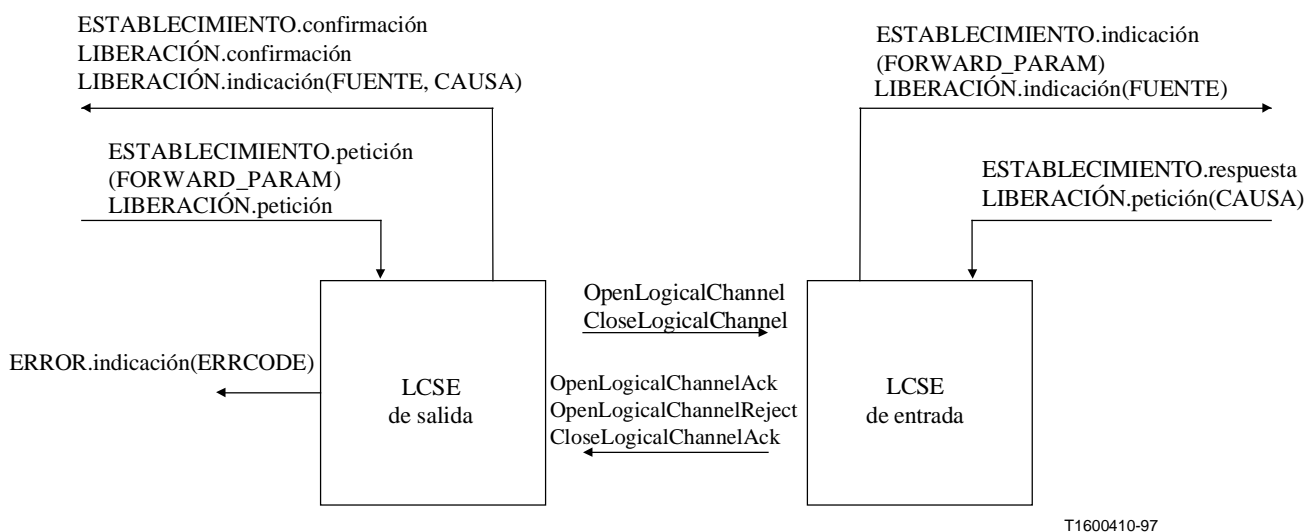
ESTABLECIMIENTO.confirmación
LIBERACIÓN.confirmación
LIBERACIÓN.indicación(FUENTE, CAUSA)

ESTABLECIMIENTO.petición
(FORWARD_PARAM)
LIBERACIÓN.petición

ESTABLECIMIENTO.indicación
(FORWARD_PARAM)
LIBERACIÓN.indicación(FUENTE)

ESTABLECIMIENTO.respuesta
LIBERACIÓN.petición(CAUSA)

OpenLogicalChannel
CloseLogicalChannel

ERROR.indicación(ERRCODE)

LCSE
de salida

OpenLogicalChannelAck
OpenLogicalChannelReject
CloseLogicalChannelAck

LCSE
de entrada

T1600410-97